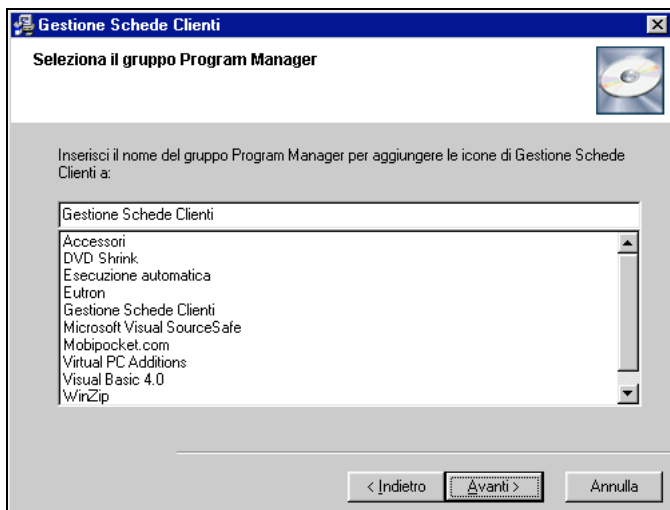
Gestione Schede Clienti

Seleziona il gruppo Program Manager

Inserisci il nome del gruppo Program Manager per aggiungere le icone di Gestione Schede Clienti a:

Gestione Schede Clienti

Accessori
DVD Shrink
Esecuzione automatica
Eutron
Gestione Schede Clienti
Microsoft Visual SourceSafe
Mobipocket.com
Virtual PC Additions
Visual Basic 4.0
WinZip

< Indietro
Avanti >
Annulla